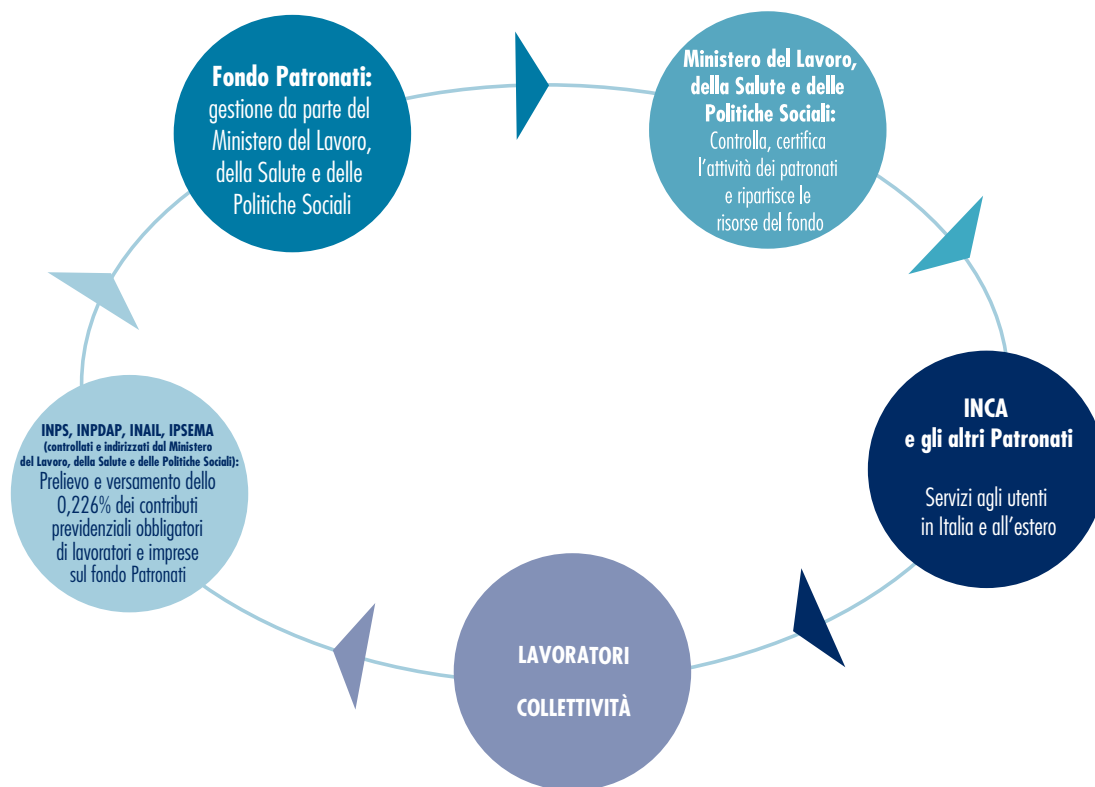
Fondo Patronati: gestione da parte del Ministero del Lavoro, della Salute e delle Politiche Sociali

Ministero del Lavoro, della Salute e delle Politiche Sociali: Controlla, certifica l'attività dei patronati e ripartisce le risorse del fondo

INCA e gli altri Patronati

Servizi agli utenti in Italia e all'estero

LAVORATORI

COLLETTIVITÀ

INPS, INPDAP, INAIL, IPSEMA (controllati e indirizzati dal Ministero del Lavoro, della Salute e delle Politiche Sociali): Prelievo e versamento dello 0,226% dei contributi previdenziali obbligatori di lavoratori e imprese sul fondo Patronati